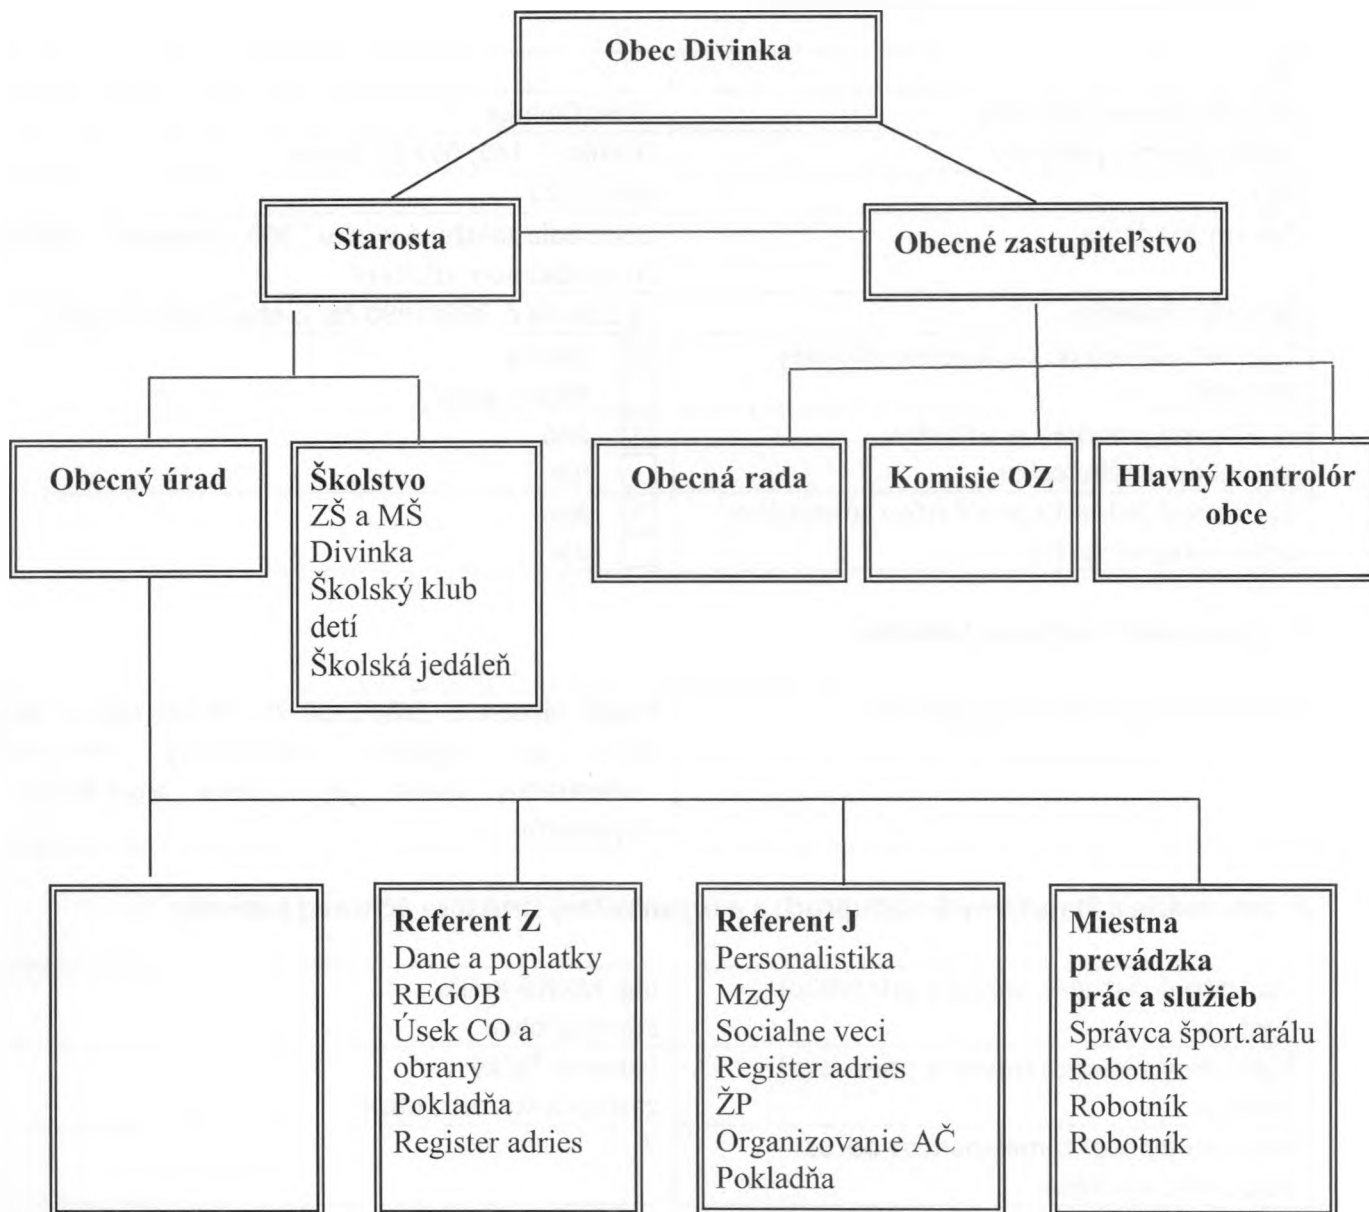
Obec Divinka

Starosta

Obecné zastupiteľstvo

Obecný úrad

Školstvo
ZŠ a MŠ Divinka
Školský klub detí
Školská jedáleň

Obecná rada

Komisie OZ

Hlavný kontrolór obce

Referent Z
Dane a poplatky
REGOB
Úsek CO a obrany
Pokladňa
Register adries

Referent J
Personalistika
Mzdy
Socialne veci
Register adries
ŽP
Organizovanie AČ
Pokladňa

Miestna prevádzka prác a služieb
Správca šport.arálu
Robotník
Robotník
Robotník